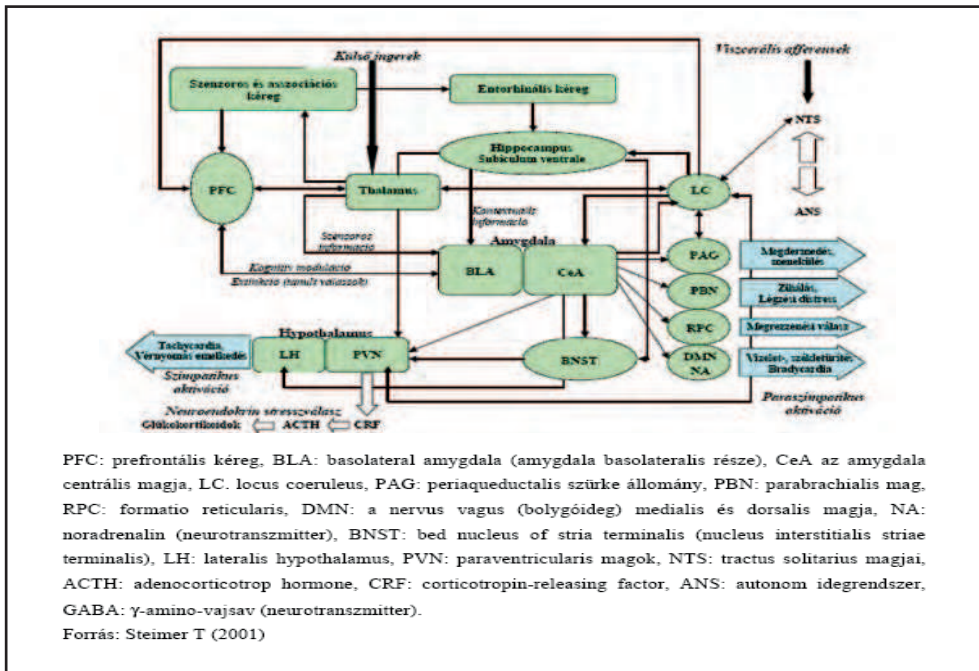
Külső ingerek

Viszcerális afferensek

Szenzoros és asszociációs kéreg

Entorhinális kéreg

NTS

Hippocampus Subiculum ventrale

PFC

Thalamus

LC

ANS

Kontextuális információ

Szenzoros információ

Amygdala

Kognitív moduláció

Érzelmese (tanult válaszok)

BLA

CeA

PAG

Megdermedés, zsemelkülés

PBN

Zihálás, Légzési distress

RPC

Megrezzenési válasz

Hypothalamus

Tachycardia, Vérnyomás emelkedés

LH

PVN

BNST

DMN NA

Vizelet-, széklet­ürítés, Bradycardia

Szimpatikus aktiváció

Paraszimpatikus aktiváció

Neuroendokrin stresszválasz

Glükokortikoidok ⟸ ACTH ⟸ CRF

PFC: prefrontális kéreg, BLA: basolateral amygdala (amygdala basolateralis része), CeA az amygdala centrális magja, LC. locus coeruleus, PAG: periaqueductalis szürke állomány, PBN: parabrachialis mag, RPC: formatio reticularis, DMN: a nervus vagus (bolygóideg) medialis és dorsalis magja, NA: noradrenalin (neurotranszmitter), BNST: bed nucleus of stria terminalis (nucleus interstitialis striae terminalis), LH: lateralis hypothalamus, PVN: paraventricularis magok, NTS: tractus solitarius magjai, ACTH: adenocorticotrop hormone, CRF: corticotropin-releasing factor, ANS: autonom idegrendszer, GABA: γ-amino-vajsav (neurotranszmitter).

Forrás: Steimer T (2001)